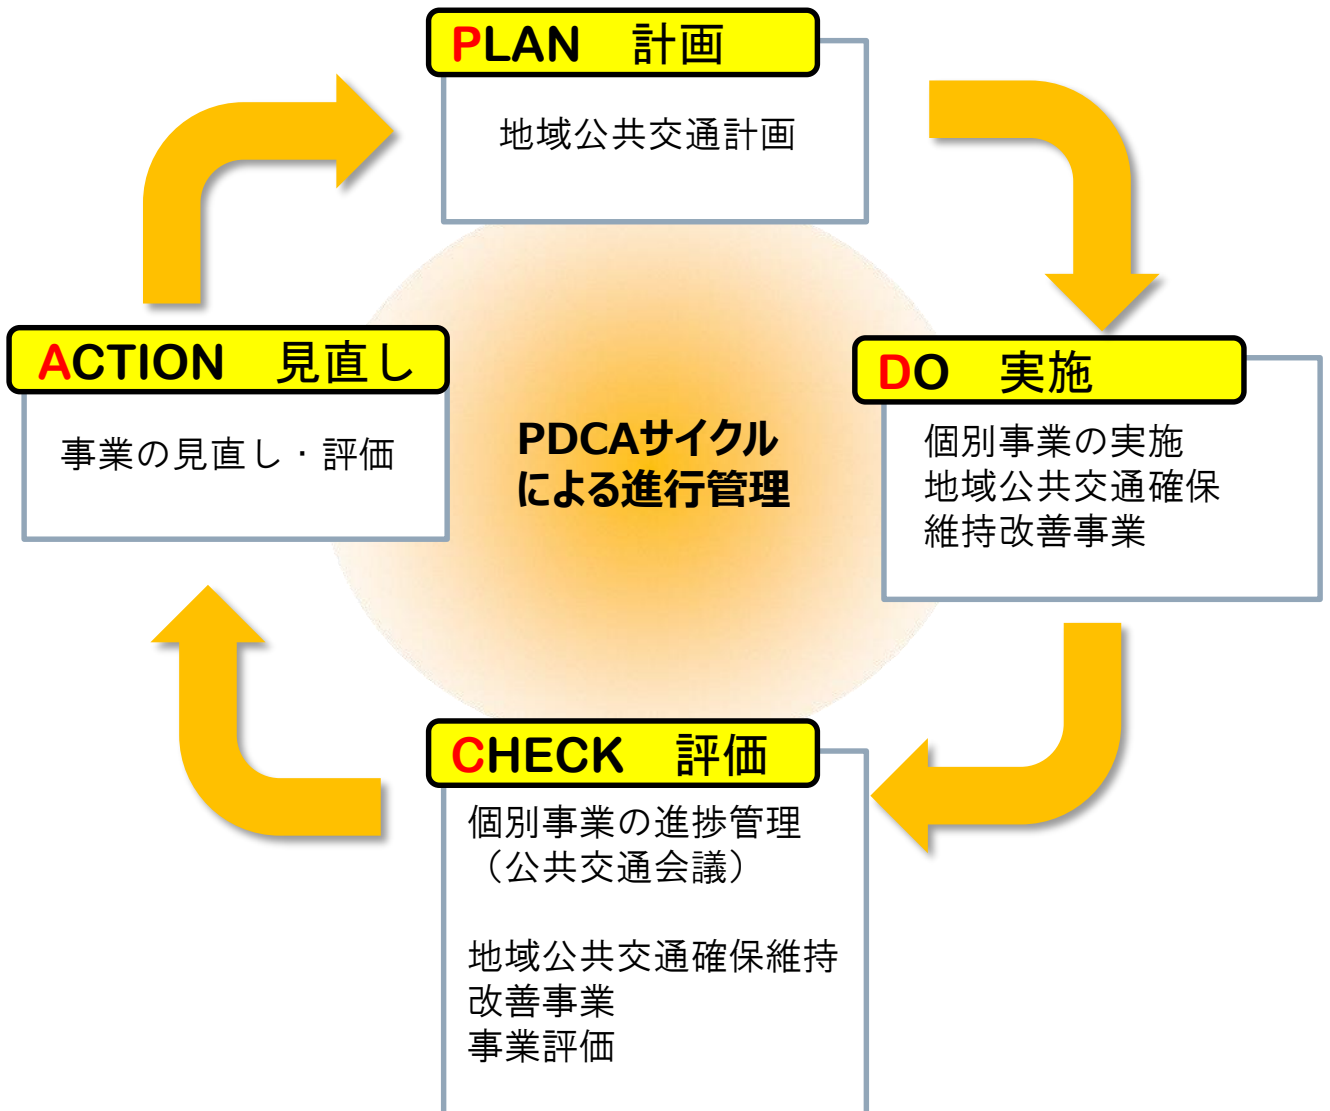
PLAN　計画

地域公共交通計画

DO　実施

個別事業の実施
地域公共交通確保
維持改善事業

PDCAサイクル
による進行管理

ACTION　見直し

事業の見直し・評価

CHECK　評価

個別事業の進捗管理
（公共交通会議）

地域公共交通確保維持
改善事業
事業評価